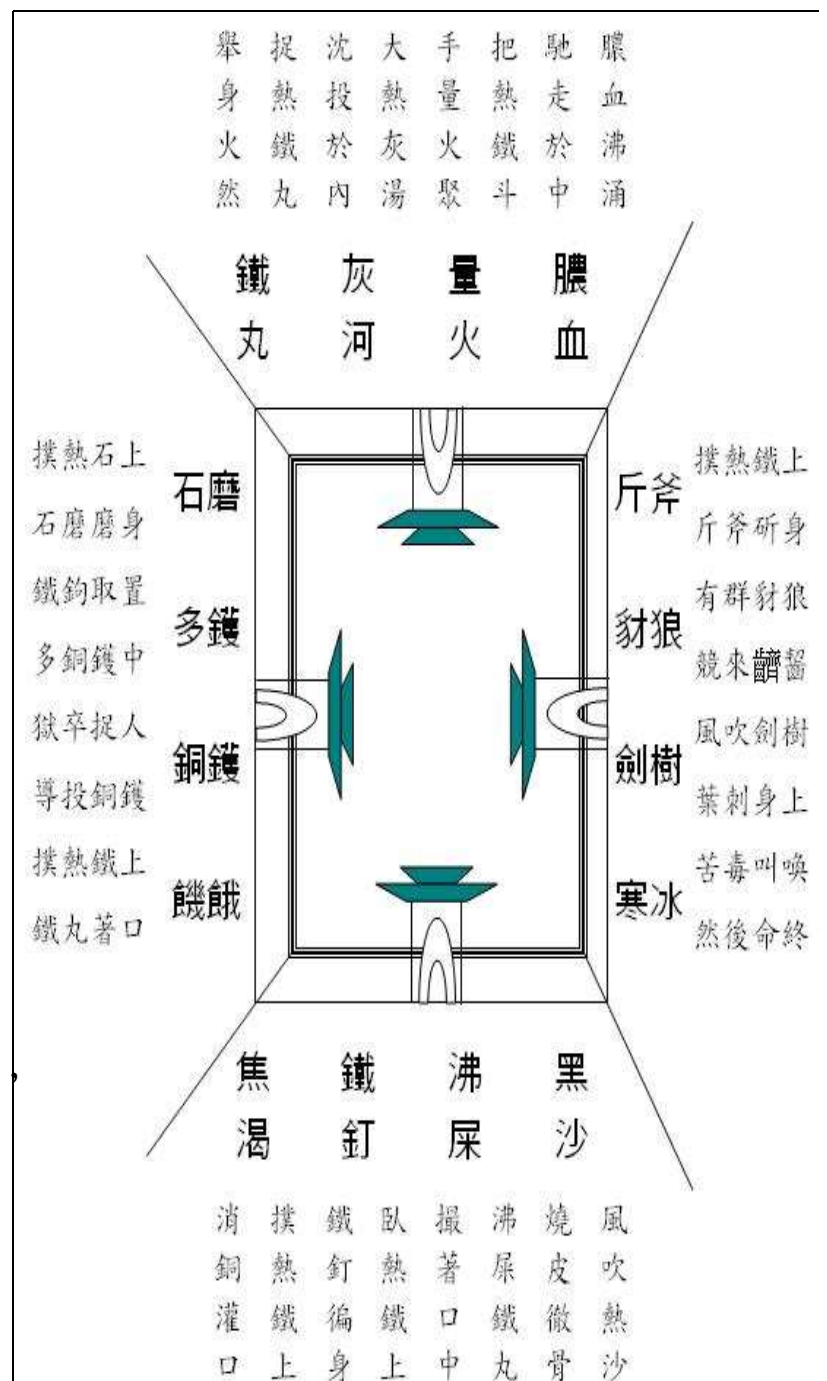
舉身火然　捉熱鐵丸　沈投於內　大熱灰湯　手量火聚　把熱鐵斗　馳走於中　膿血沸涌

鐵丸　灰河　量火　膿血

撲熱石上
石磨磨身
鐵鉤取置
多銅鑊中
獄卒捉人
導投銅鑊
撲熱鐵上
鐵丸著口

石磨
多鑊
銅鑊
饑餓

斤斧
豺狼
劍樹
寒冰

撲熱鐵上
斤斧斫身
有群豺狼
競來�billion
風吹劍樹
葉刺身上
苦毒叫喚
然後命終

焦渴　鐵釘　沸屎　黑沙

消銅灌口　撲熱鐵上　鐵釘徧身　臥熱鐵上　撮著口中　沸屎鐵丸　燒皮徹骨　風吹熱沙